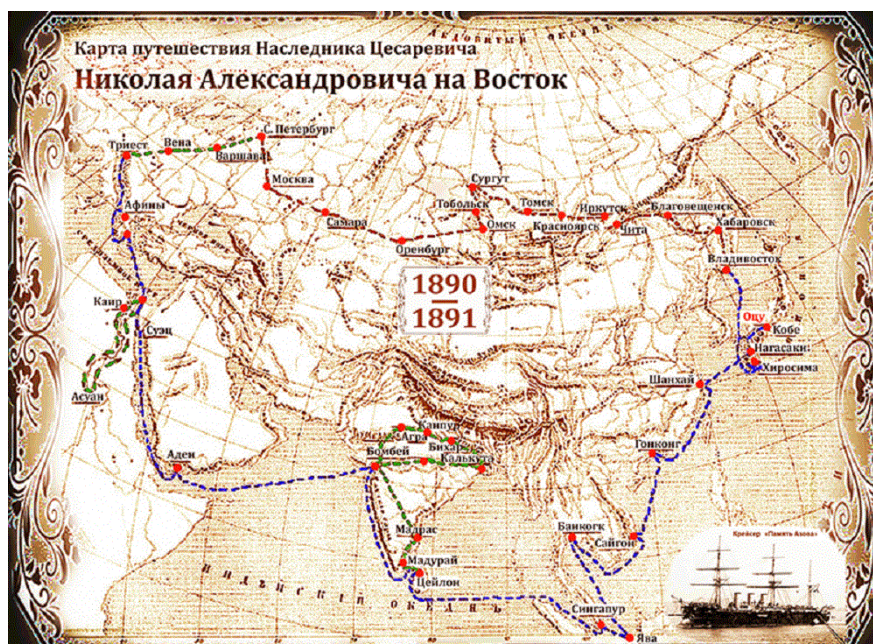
Карта путешествия Наследника Цесаревича
Николая Александровича на Восток

1890
1891

Триест
Вена
С.Петербург
Варшава
Москва
Самара
Оренбург
Сургут
Тобольск
Томск
Омск
Красноярск
Иркутск
Чита
Благовещенск
Хабаровск
Владивосток
Афины
Каир
Суэц
Асуан
Аден
Бомбей
Агра
Канпур
Бенарес
Калькутта
Мадрас
Мадурай
Цейлон
Сингапур
Ява
Бангкок
Сайгон
Гонконг
Шанхай
Оцу
Кобе
Нагасаки
Хиросима
Индийский океан
Крейсер «Память Азова»